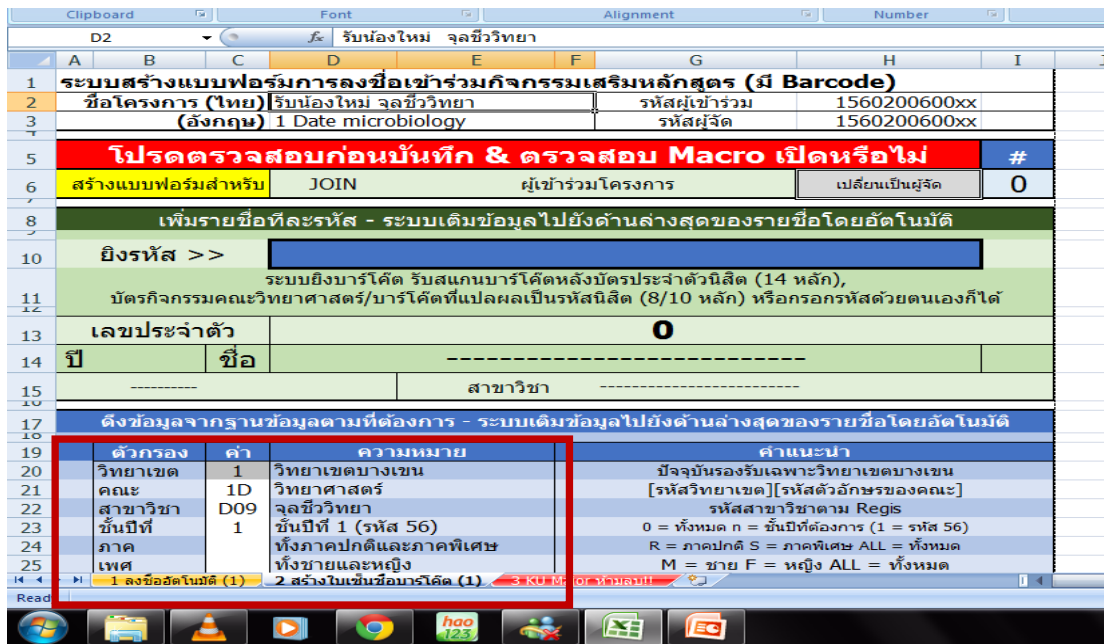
Clipboard Font Alignment Number

D2 $f_x$ รับน้องใหม่ จุลชีววิทยา

| | A | B | C | D | E | F | G | H | I |
|---|---|---|---|---|---|---|---|---|---|
| 1 | ระบบสร้างแบบฟอร์มการลงชื่อเข้าร่วมกิจกรรมเสริมหลักสูตร (มี Barcode) | | | | | | | | |
| 2 | ชื่อโครงการ (ไทย) | | | รับน้องใหม่ จุลชีววิทยา | | | รหัสผู้เข้าร่วม | 1560200600xx | |
| 3 | (อังกฤษ) | | | 1 Date microbiology | | | รหัสผู้จัด | 1560200600xx | |
| 5 | โปรดตรวจสอบก่อนบันทึก & ตรวจสอบ Macro เปิดหรือไม่ | | | | | | | | # |
| 6 | สร้างแบบฟอร์มสำหรับ | | | JOIN | | | ผู้เข้าร่วมโครงการ | เปลี่ยนเป็นผู้จัด | 0 |
| 8 | เพิ่มรายชื่อทีละรหัส - ระบบเติมข้อมูลไปยังด้านล่างสุดของรายชื่อโดยอัตโนมัติ | | | | | | | | |
| 10 | ยิงรหัส >> | | | | | | | | |
| 11 | ระบบยิงบาร์โค้ด รับสแกนบาร์โค้ดหลังบัตรประจำตัวนิสิต (14 หลัก), บัตรกิจกรรมคณะวิทยาศาสตร์/บาร์โค้ดที่แปลผลเป็นรหัสนิสิต (8/10 หลัก) หรือกรอกรหัสด้วยตนเองก็ได้ | | | | | | | | |
| 13 | เลขประจำตัว | | | 0 | | | | | |
| 14 | ปี | | ชื่อ | ---------------------------- | | | | | |
| 15 | ---------- | | | | | | สาขาวิชา | ------------------------- | |
| 17 | ดึงข้อมูลจากฐานข้อมูลตามที่ต้องการ - ระบบเติมข้อมูลไปยังด้านล่างสุดของรายชื่อโดยอัตโนมัติ | | | | | | | | |
| 19 | | ตัวกรอง | ค่า | ความหมาย | | | คำแนะนำ | | |
| 20 | | วิทยาเขต | 1 | วิทยาเขตบางเขน | | | ปัจจุบันรองรับเฉพาะวิทยาเขตบางเขน | | |
| 21 | | คณะ | 1D | วิทยาศาสตร์ | | | [รหัสวิทยาเขต][รหัสตัวอักษรของคณะ] | | |
| 22 | | สาขาวิชา | D09 | จุลชีววิทยา | | | รหัสสาขาวิชาตาม Regis | | |
| 23 | | ชั้นปีที่ | 1 | ชั้นปีที่ 1 (รหัส 56) | | | 0 = ทั้งหมด n = ชั้นปีที่ต้องการ (1 = รหัส 56) | | |
| 24 | | ภาค | | ทั้งภาคปกติและภาคพิเศษ | | | R = ภาคปกติ S = ภาคพิเศษ ALL = ทั้งหมด | | |
| 25 | | เพศ | | ทั้งชายและหญิง | | | M = ชาย F = หญิง ALL = ทั้งหมด | | |

1 ลงชื่ออัตโนมัติ (1) 2 สร้างใบเซ็นชื่อบาร์โค้ด (1) 3 KU Mentor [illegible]

Read

hao 123